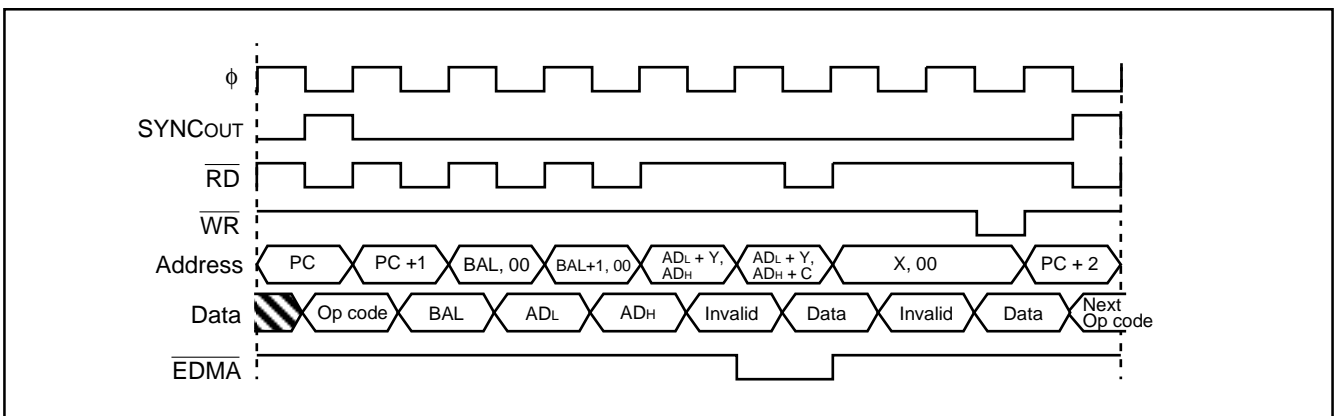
$\phi$

SYNCOUT

$\overline{RD}$

$\overline{WR}$

Address

Data

$\overline{EDMA}$

PC

PC +1

BAL, 00

BAL+1, 00

ADL + Y, ADH

ADL + Y, ADH + C

X, 00

PC + 2

Op code

BAL

ADL

ADH

Invalid

Data

Invalid

Data

Next Op code